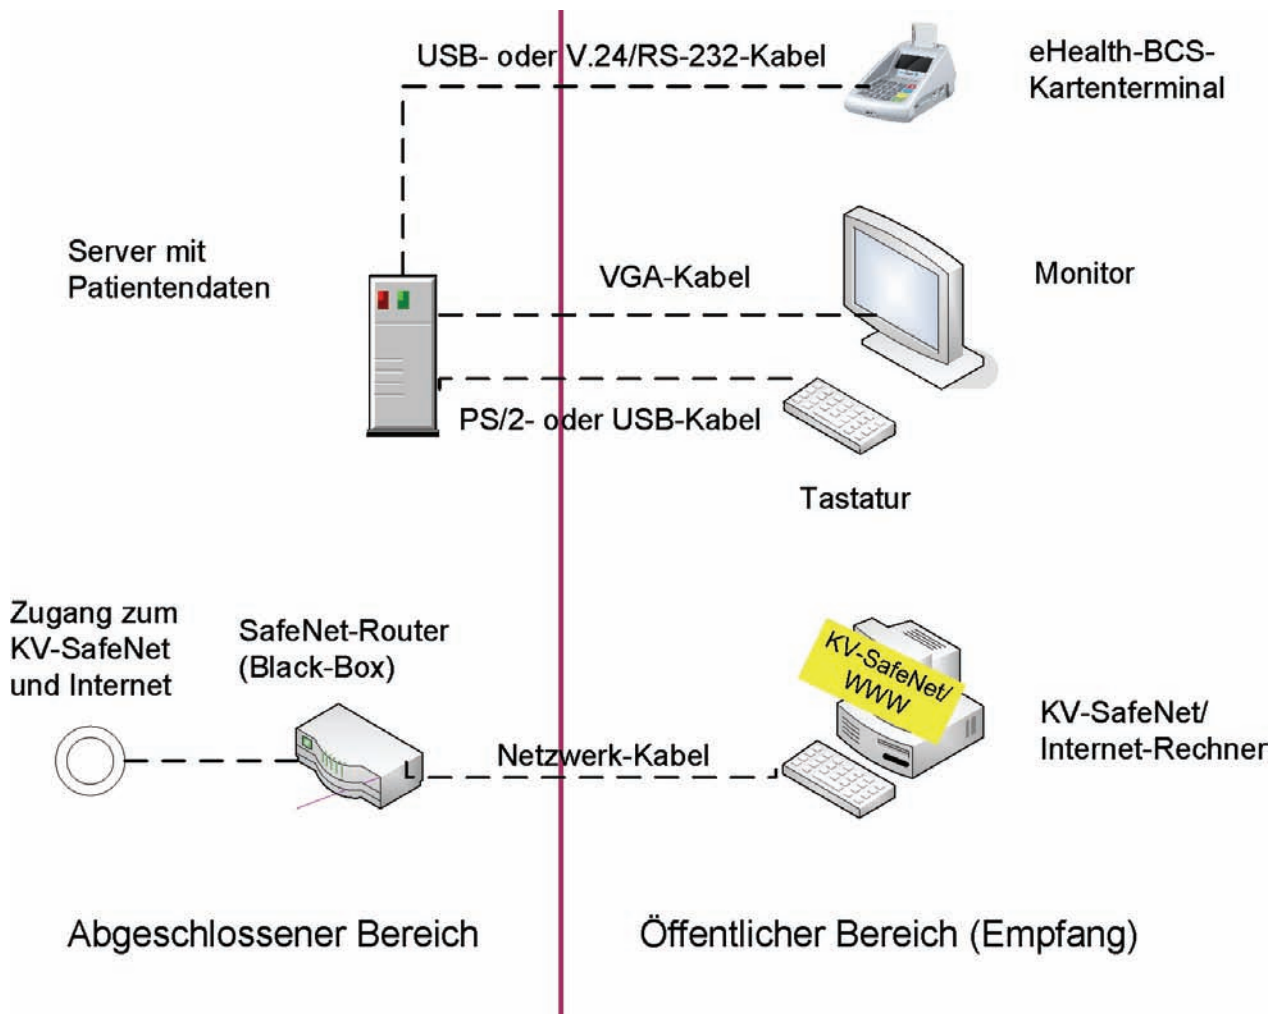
USB- oder V.24/RS-232-Kabel

eHealth-BCS-Kartenterminal

Server mit Patientendaten

VGA-Kabel

Monitor

PS/2- oder USB-Kabel

Tastatur

Zugang zum KV-SafeNet und Internet

SafeNet-Router (Black-Box)

KV-SafeNet/ WWW

Netzwerk-Kabel

KV-SafeNet/ Internet-Rechner

Abgeschlossener Bereich

Öffentlicher Bereich (Empfang)